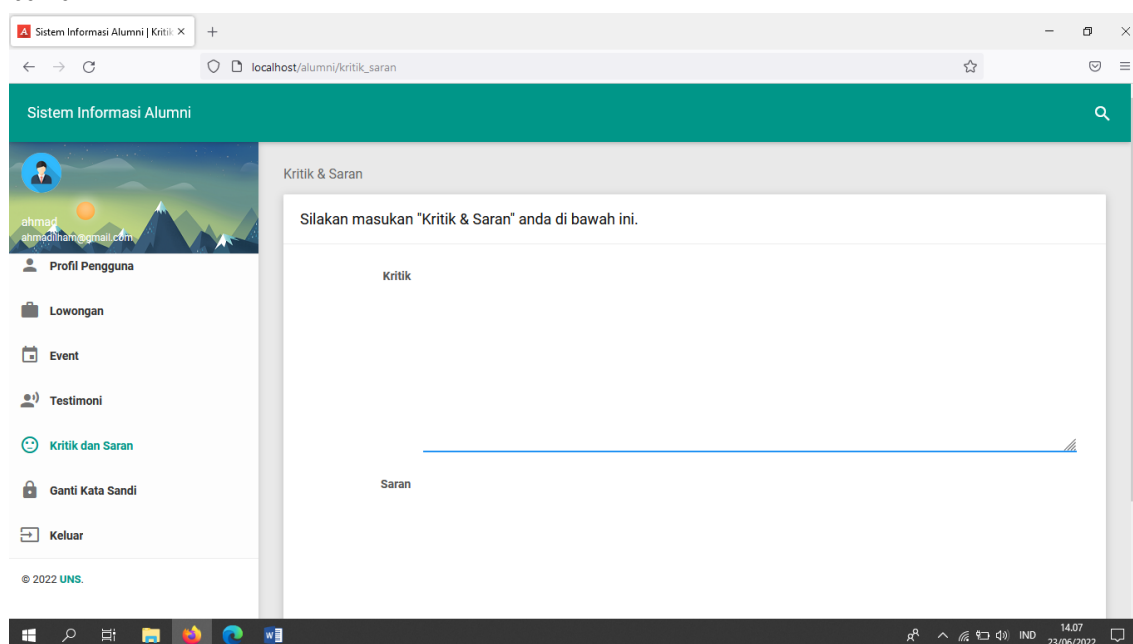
Sistem Informasi Alumni | Kritik ×
+

localhost/alumni/kritik_saran

Sistem Informasi Alumni

ahmad
ahmadilham@gmail.com

Profil Pengguna

Lowongan

Event

Testimoni

Kritik dan Saran

Ganti Kata Sandi

Keluar

© 2022 UNS.

Kritik & Saran

Silakan masukan "Kritik & Saran" anda di bawah ini.

Kritik

Saran

IND 14.07 23/06/2022